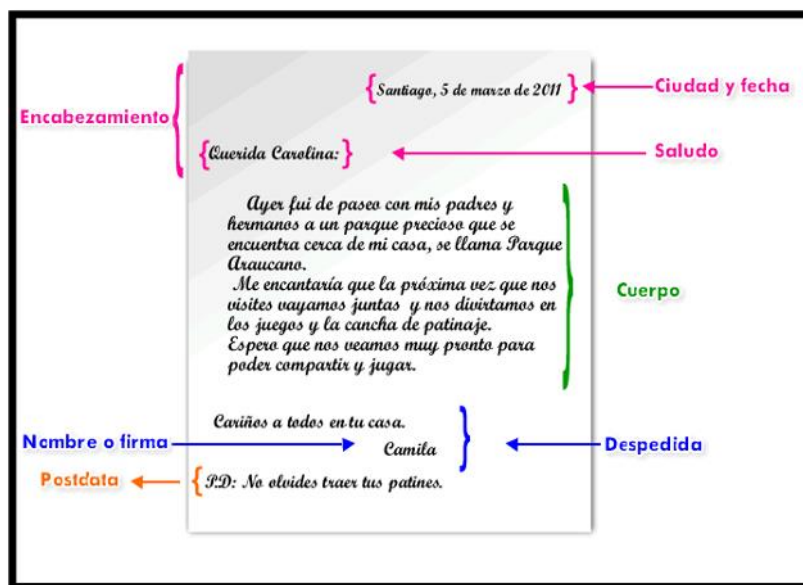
Encabezamiento

Santiago, 5 de marzo de 2011

Ciudad y fecha

Querida Carolina:

Saludo

Ayer fui de paseo con mis padres y hermanos a un parque precioso que se encuentra cerca de mi casa, se llama Parque Araucano.
Me encantaría que la próxima vez que nos visites vayamos juntas y nos divirtamos en los juegos y la cancha de patinaje.
Espero que nos veamos muy pronto para poder compartir y jugar.

Cuerpo

Cariños a todos en tu casa.
Camila

Nombre o firma

Despedida

Postdata

P.D: No olvides traer tus patines.